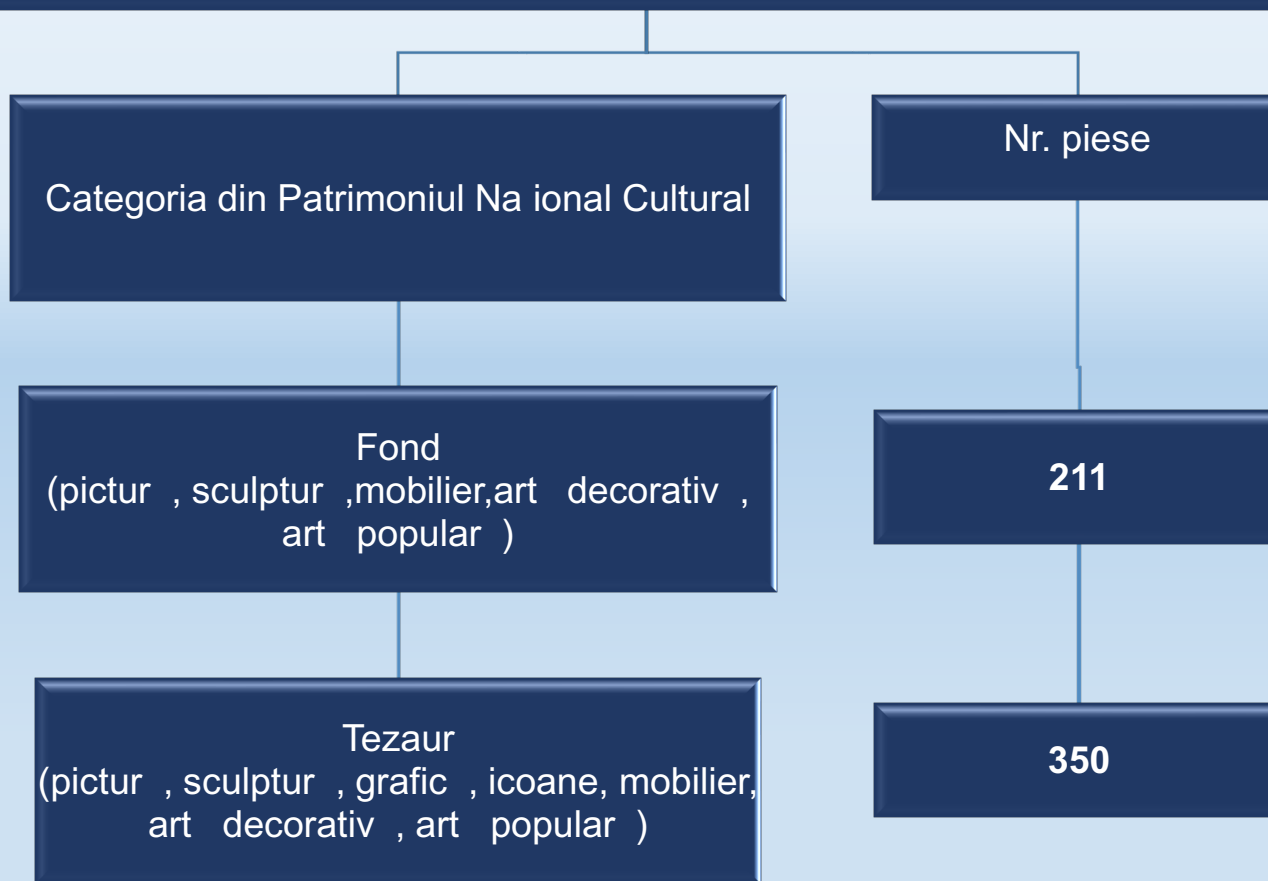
Categoria din Patrimoniul Na ional Cultural

Nr. piese

Fond
(pictur , sculptur ,mobilier,art decorativ , art popular )

211

Tezaur
(pictur , sculptur , grafic , icoane, mobilier, art decorativ , art popular )

350